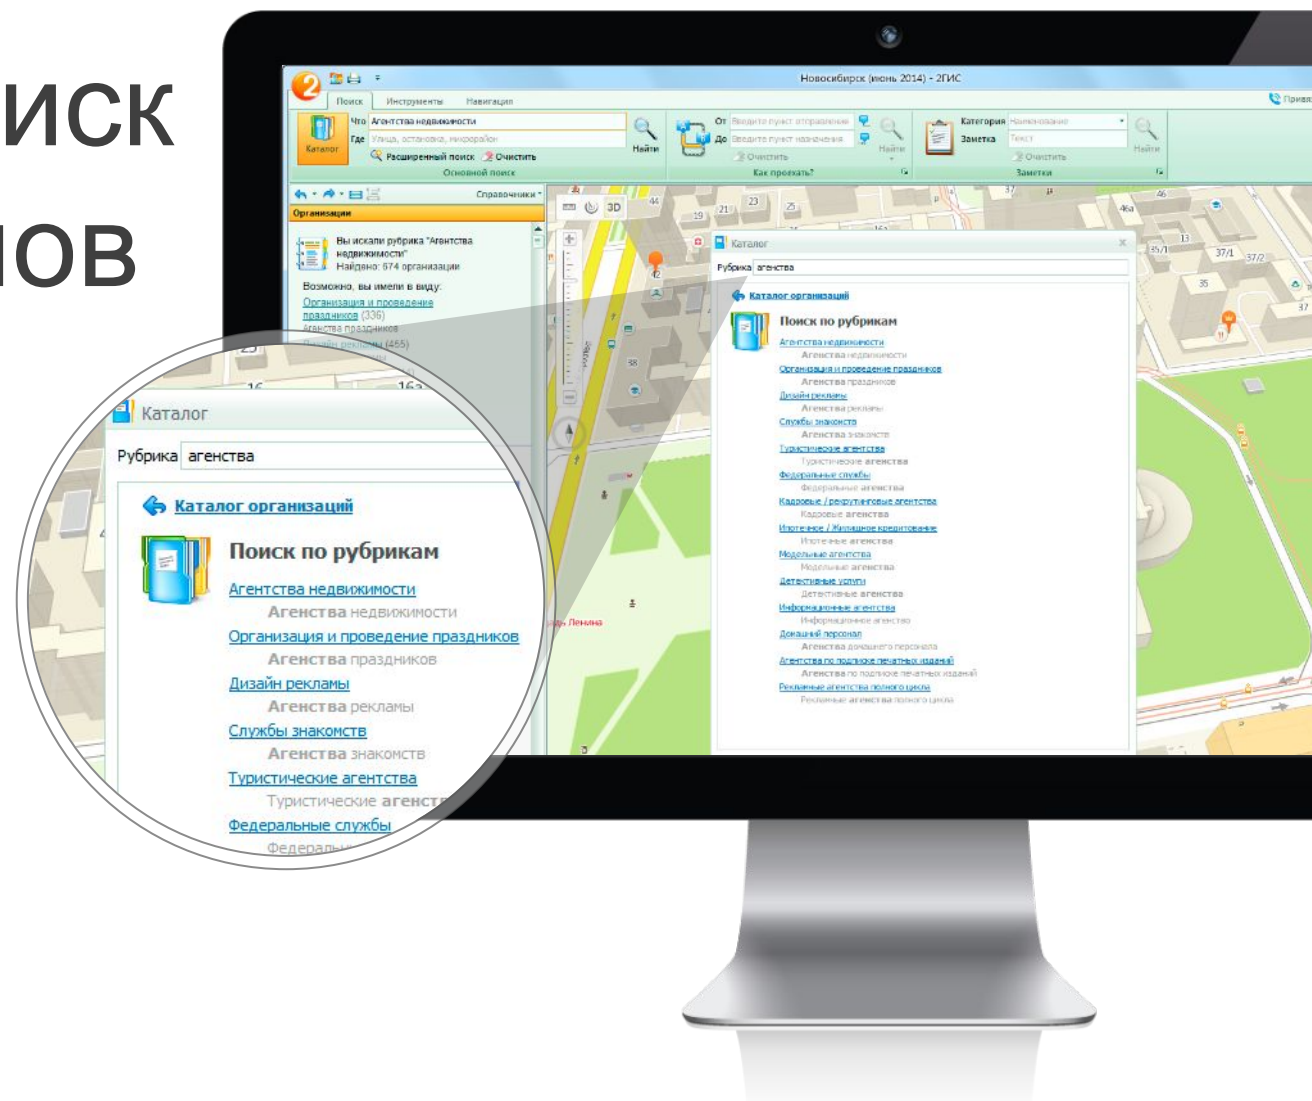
иск
ов

Новосибирск (июнь 2014) - 2ГИС

Поиск Инструменты Навигация

Каталог

Что Агентства недвижимости
Где Улица, остановка, микрорайон
Расширенный поиск Очистить
Найти
Основной поиск

От Введите пункт отправления
До Введите пункт назначения
Очистить
Найти
Как проехать?

Категория Наименование
Заметка Текст
Очистить
Найти
Заметки

Справочники
Организации

Вы искали рубрика "Агентства недвижимости"
Найдено: 674 организации

Возможно, вы имели в виду:
Организация и проведение праздников (336)
Агентства праздников
Дизайн рекламы (455)

3D

Каталог

Рубрика агенства

Каталог организаций

Поиск по рубрикам

Агентства недвижимости
Агенства недвижимости
Организация и проведение праздников
Агенства праздников
Дизайн рекламы
Агенства рекламы
Службы знакомств
Агенства знакомств
Туристические агентства
Туристические агенства
Федеральные службы
Федеральные агенства
Кадровые / рекрутинговые агентства
Кадровые агенства
Ипотечное / Жилищное кредитование
Ипотечные агенства
Модельные агентства
Модельные агенства
Детективные услуги
Детективные агенства
Информационные агентства
Информационное агенство
Домашний персонал
Агенства домашнего персонала
Агентства по подписке печатных изданий
Агенства по подписке печатных изданий
Рекламные агентства полного цикла
Рекламные агенства полного цикла

Каталог

Рубрика агенства

Каталог организаций

Поиск по рубрикам

Агентства недвижимости
Агенства недвижимости
Организация и проведение праздников
Агенства праздников
Дизайн рекламы
Агенства рекламы
Службы знакомств
Агенства знакомств
Туристические агентства
Туристические агенст
Федеральные службы
Федеральн